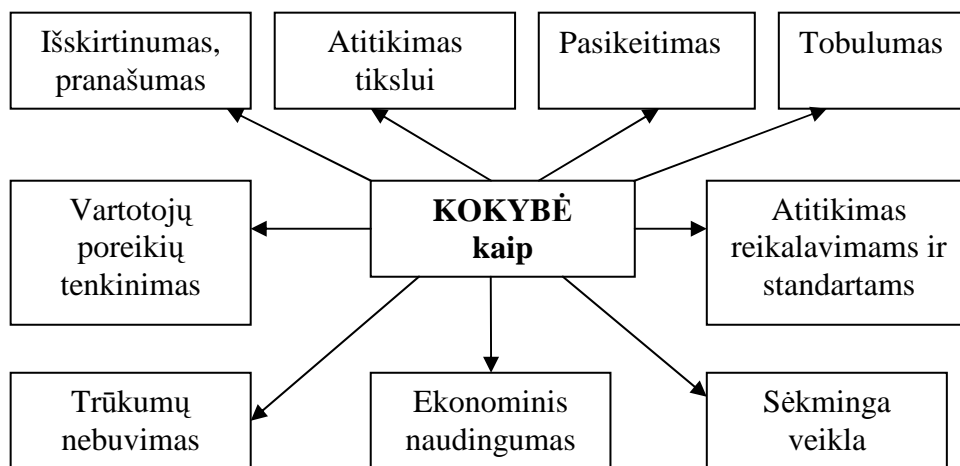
Išskirtinumas, pranašumas

Atitikimas tikslui

Pasikeitimas

Tobulumas

Vartotojų poreikių tenkinimas

KOKYBĖ kaip

Atitikimas reikalavimams ir standartams

Trūkumų nebuvimas

Ekonominis naudingumas

Sėkminga veikla